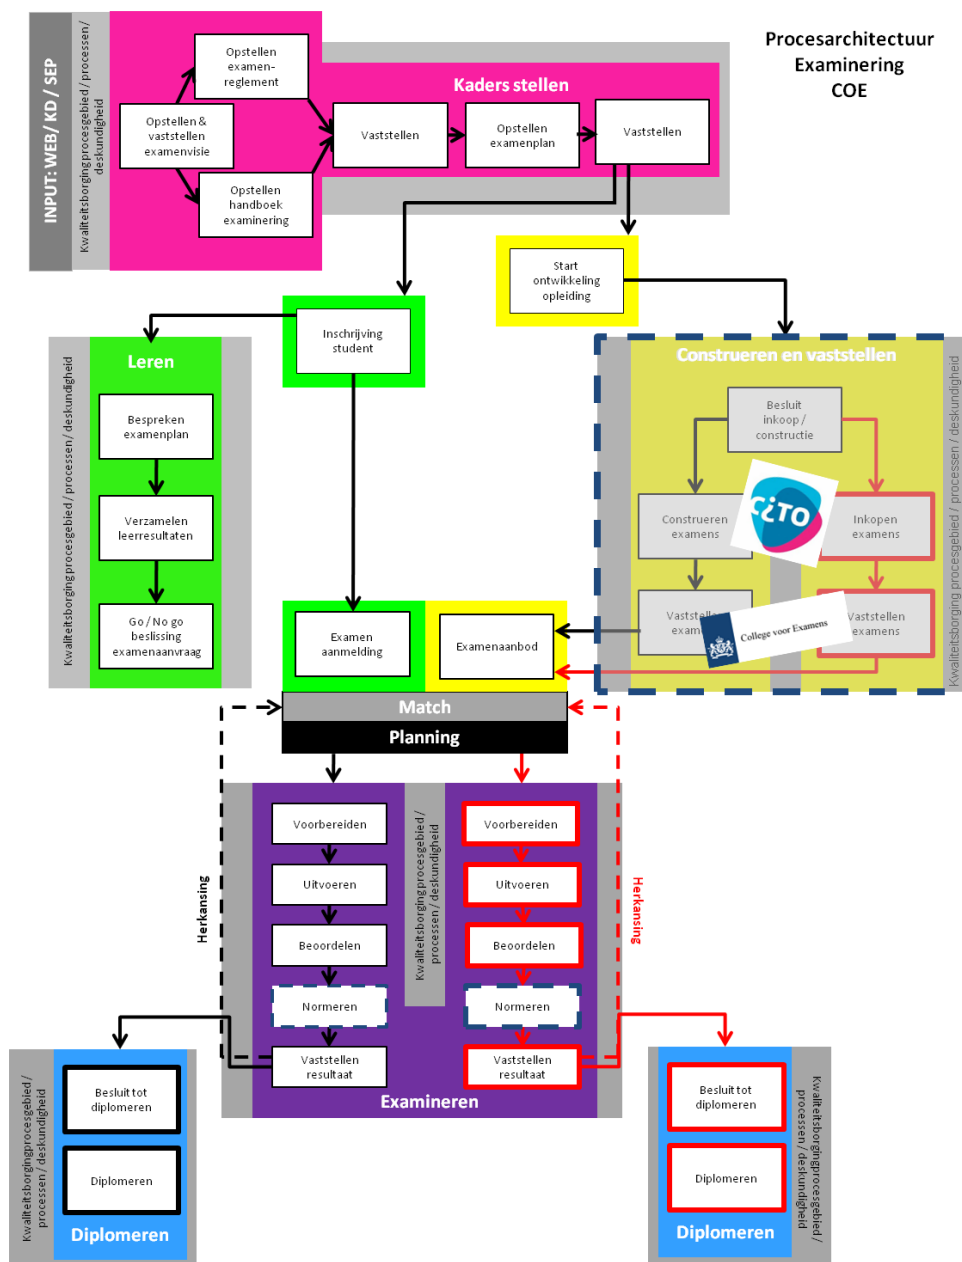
Procesarchitectuur Examinering COE

INPUT: WEB / KD / SEP

Kwaliteitsborging procesgebied / processen / deskundigheid

Opstellen examenreglement

Opstellen & vaststellen examenvisie

Opstellen handboek examinering

Kaders stellen

Vaststellen

Opstellen examenplan

Vaststellen

Start ontwikkeling opleiding

Inschrijving student

Leren

Kwaliteitsborging procesgebied / processen / deskundigheid

Bespreken examenplan

Verzamelen leerresultaten

Go / No go beslissing examenaanvraag

Construeren en vaststellen

Kwaliteitsborging procesgebied / processen / deskundigheid

Besluit inkoop / constructie

Construeren examens

CITO

Inkopen examens

Vaststellen exam

College voor Examens

Vaststellen examens

Examen aanmelding

Examenaanbod

Match

Planning

Herkansing

Voorbereiden

Uitvoeren

Beoordelen

Normeren

Vaststellen resultaat

Kwaliteitsborging procesgebied / processen / deskundigheid

Voorbereiden

Uitvoeren

Beoordelen

Normeren

Vaststellen resultaat

Herkansing

Examineren

Kwaliteitsborging procesgebied / processen / deskundigheid

Besluit tot diplomeren

Diplomeren

Diplomeren

Besluit tot diplomeren

Diplomeren

Diplomeren

Kwaliteitsborging procesgebied / processen / deskundigheid